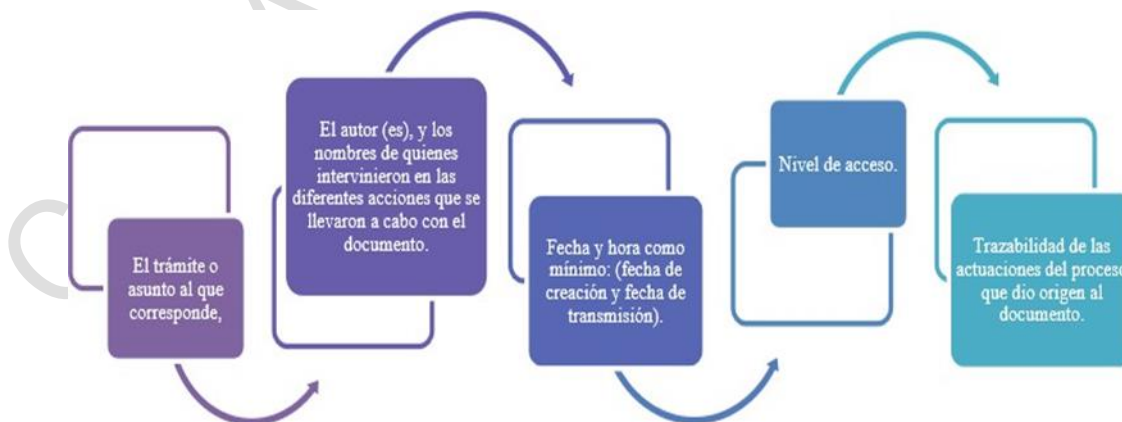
El trámite o asunto al que corresponde,

El autor (es), y los nombres de quienes intervinieron en las diferentes acciones que se llevaron a cabo con el documento.

Fecha y hora como mínimo: (fecha de creación y fecha de transmisión).

Nivel de acceso.

Trazabilidad de las actuaciones del proces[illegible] que dio origen al documento.